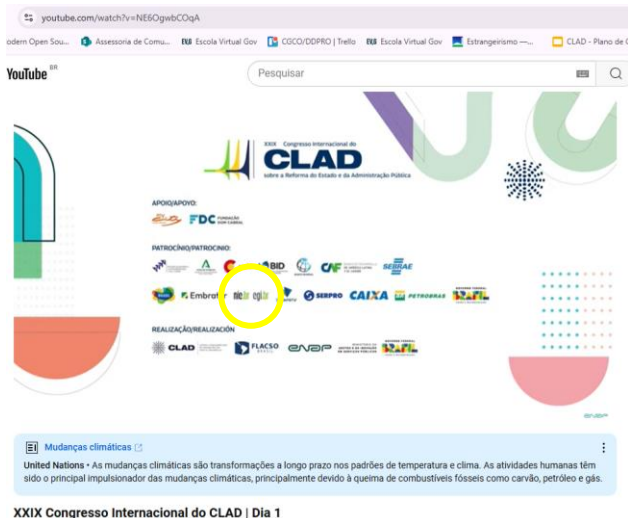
youtube.com/watch?v=NE6OgwbCOqA

odern Open Sou... Assessoria de Comu... Escola Virtual Gov CGCO/DDPRO | Trello Escola Virtual Gov Estrangeirismo —... CLAD - Plano de

YouTube BR

Pesquisar

XXIX Congresso Internacional do
CLAD
sobre a Reforma do Estado e da Administração Pública

APOIO/APOYO:
FDC FUNDAÇÃO DOM CABRAL

PATROCÍNIO/PATROCINIO:
BID CNF SEBRAE
Embratur nic.br cgi.br SERPRO CAIXA PETROBRAS

REALIZAÇÃO/REALIZACIÓN
CLAD FLACSO BRASIL enap

enap

Mudanças climáticas

United Nations • As mudanças climáticas são transformações a longo prazo nos padrões de temperatura e clima. As atividades humanas têm sido o principal impulsionador das mudanças climáticas, principalmente devido à queima de combustíveis fósseis como carvão, petróleo e gás.

XXIX Congresso Internacional do CLAD | Dia 1